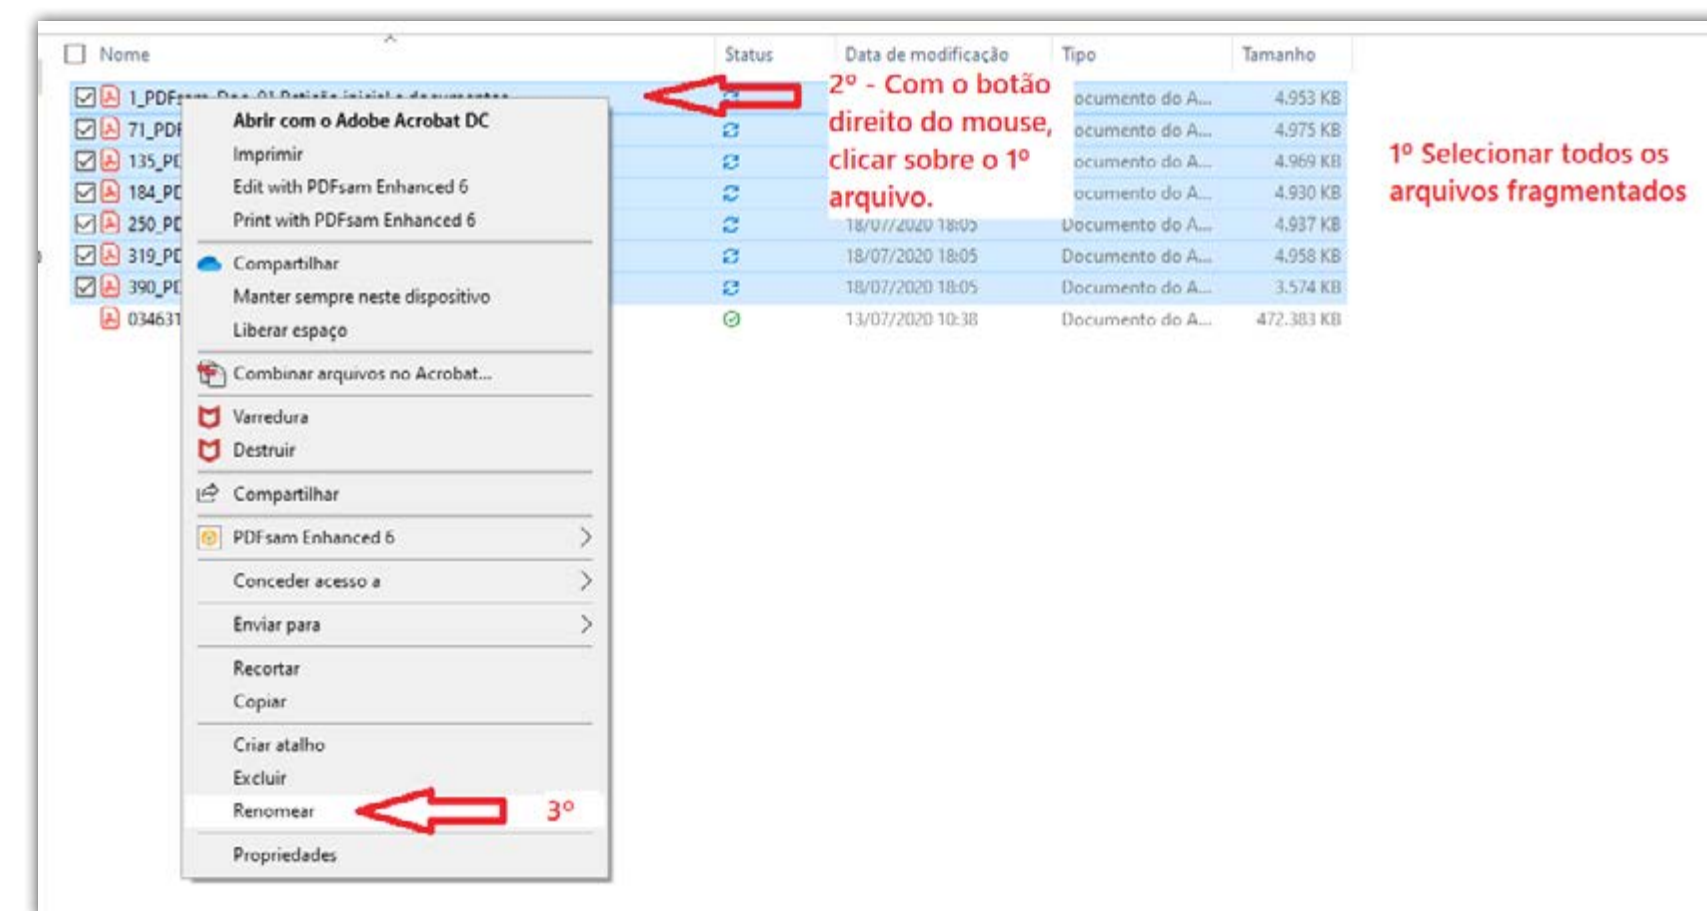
| Nome | Status | Data de modificação | Tipo | Tamanho |
|---|---|---|---|---|
| 1_PDF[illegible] | | | ocumento do A... | 4.953 KB |
| 71_PDF | | | ocumento do A... | 4.975 KB |
| 135_PD | | | ocumento do A... | 4.969 KB |
| 184_PD | | | ocumento do A... | 4.930 KB |
| 250_PD | | 18/07/2020 18:05 | Documento do A... | 4.937 KB |
| 319_PD | | 18/07/2020 18:05 | Documento do A... | 4.958 KB |
| 390_PD | | 18/07/2020 18:05 | Documento do A... | 3.574 KB |
| 034631 | | 13/07/2020 10:38 | Documento do A... | 472.383 KB |

2º - Com o botão direito do mouse, clicar sobre o 1º arquivo.

1º Selecionar todos os arquivos fragmentados

Abrir com o Adobe Acrobat DC
Imprimir
Edit with PDFsam Enhanced 6
Print with PDFsam Enhanced 6
Compartilhar
Manter sempre neste dispositivo
Liberar espaço
Combinar arquivos no Acrobat...
Varredura
Destruir
Compartilhar
PDFsam Enhanced 6
Conceder acesso a
Enviar para
Recortar
Copiar
Criar atalho
Excluir
Renomear
Propriedades

3º